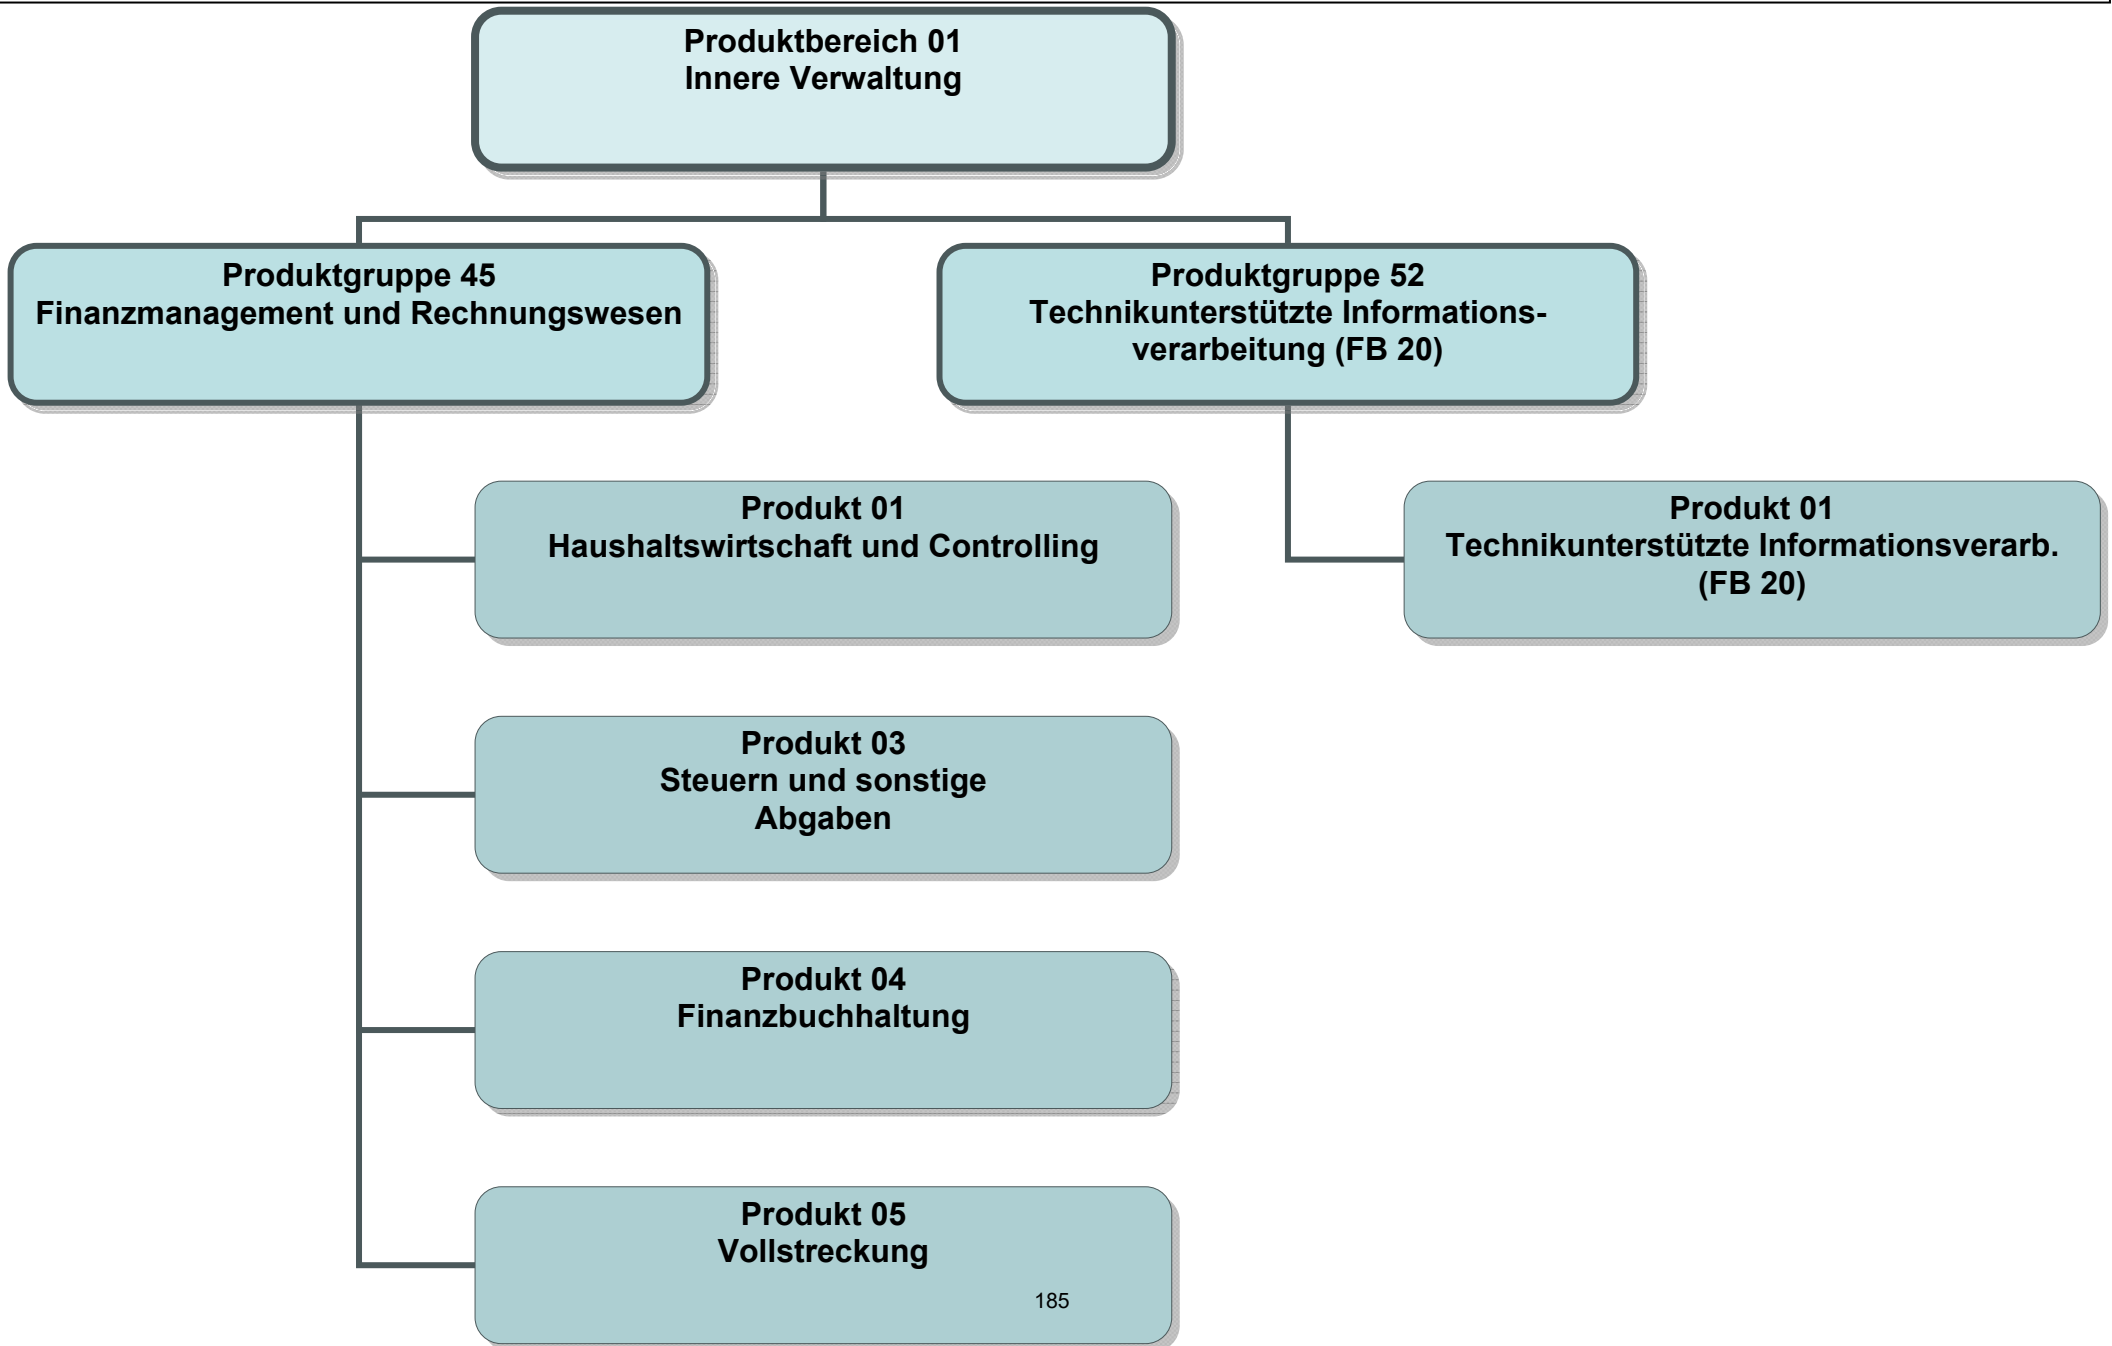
Produktbereich 01
Innere Verwaltung

Produktgruppe 45
Finanzmanagement und Rechnungswesen

Produktgruppe 52
Technikunterstützte Informationsverarbeitung (FB 20)

Produkt 01
Haushaltswirtschaft und Controlling

Produkt 01
Technikunterstützte Informationsverarb. (FB 20)

Produkt 03
Steuern und sonstige Abgaben

Produkt 04
Finanzbuchhaltung

Produkt 05
Vollstreckung

185